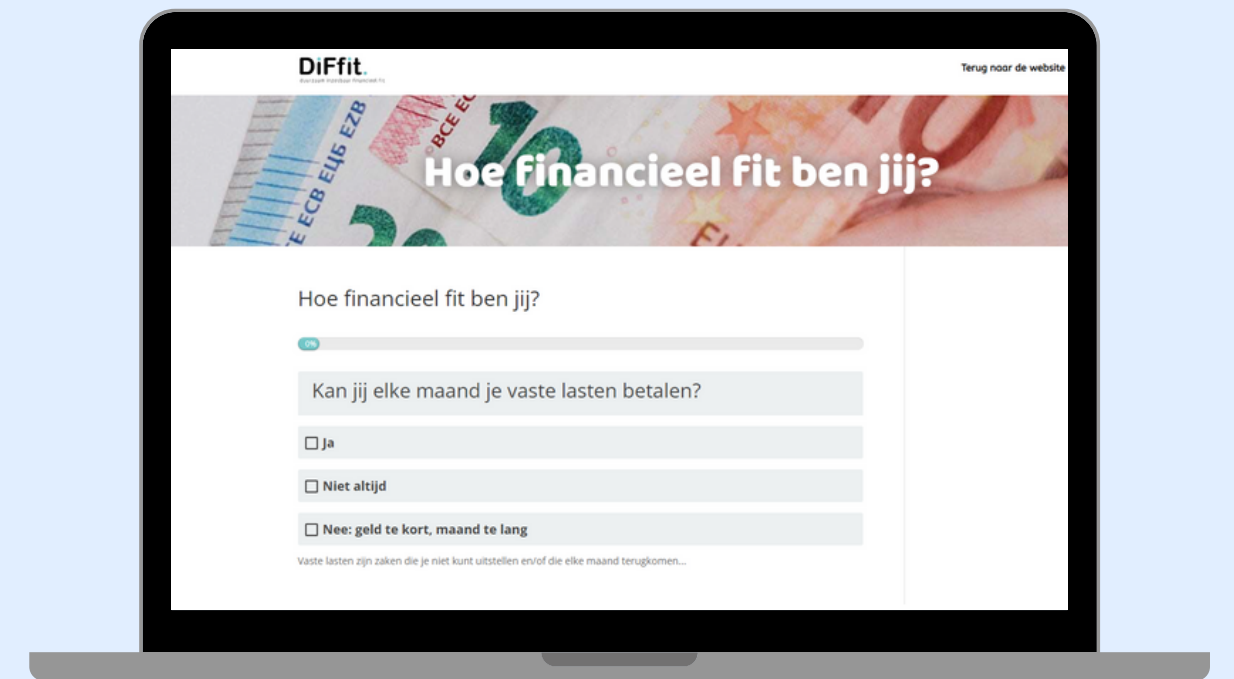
DiFfit.
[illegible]

Terug naar de website

Hoe financieel fit ben jij?

Hoe financieel fit ben jij?

0%

Kan jij elke maand je vaste lasten betalen?

☐ Ja

☐ Niet altijd

☐ Nee: geld te kort, maand te lang

Vaste lasten zijn zaken die je niet kunt uitstellen en/of die elke maand terugkomen...